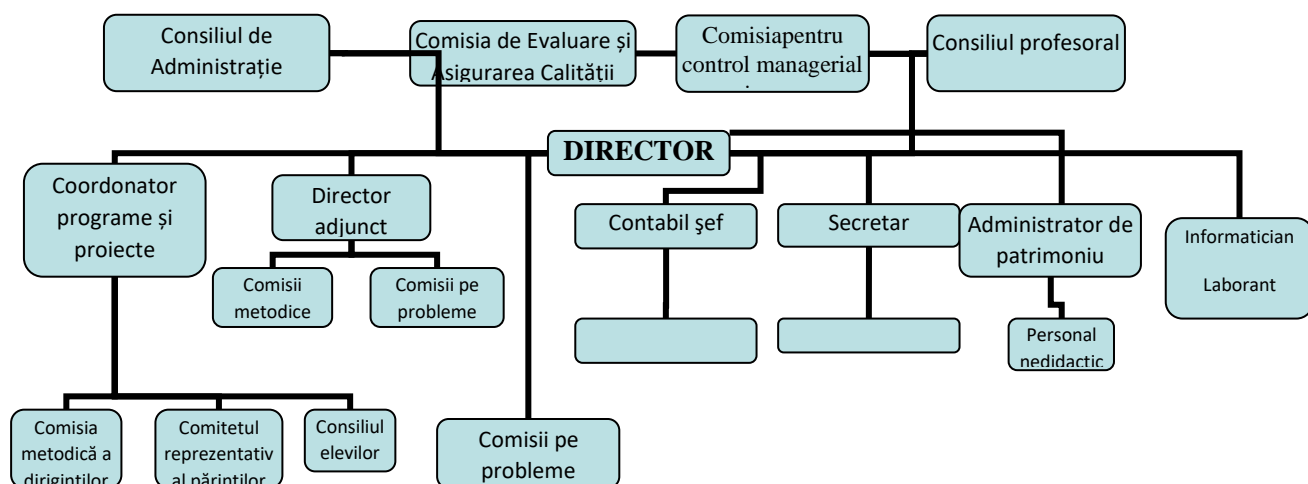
Consiliul de Administrație

Comisia de Evaluare și Asigurarea Calității

Comisiapentru control managerial

Consiliul profesoral

DIRECTOR

Coordonator programe și proiecte

Director adjunct

Comisii metodice

Comisii pe probleme

Contabil şef

Secretar

Administrator de patrimoniu

Informatician

Laborant

Personal nedidactic

Comisia metodică a diriginților

Comitetul reprezentativ al părinților

Consiliul elevilor

Comisii pe probleme